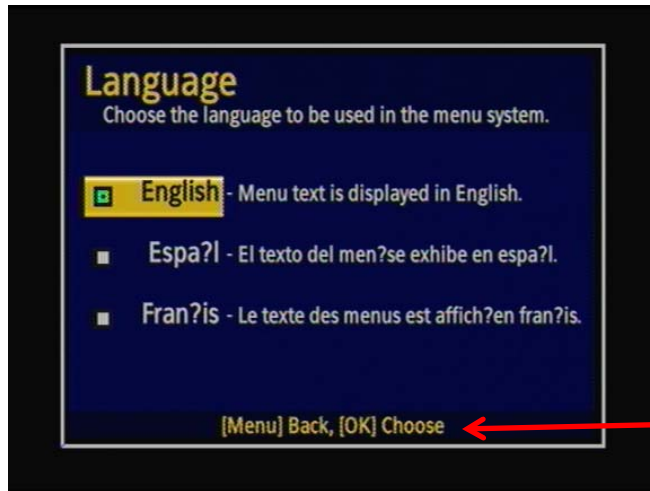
Language
Choose the language to be used in the menu system.

English - Menu text is displayed in English.

Espa?l - El texto del men?se exhibe en espa?l.

Fran?is - Le texte des menus est affich?en fran?is.

[Menu] Back, [OK] Choose